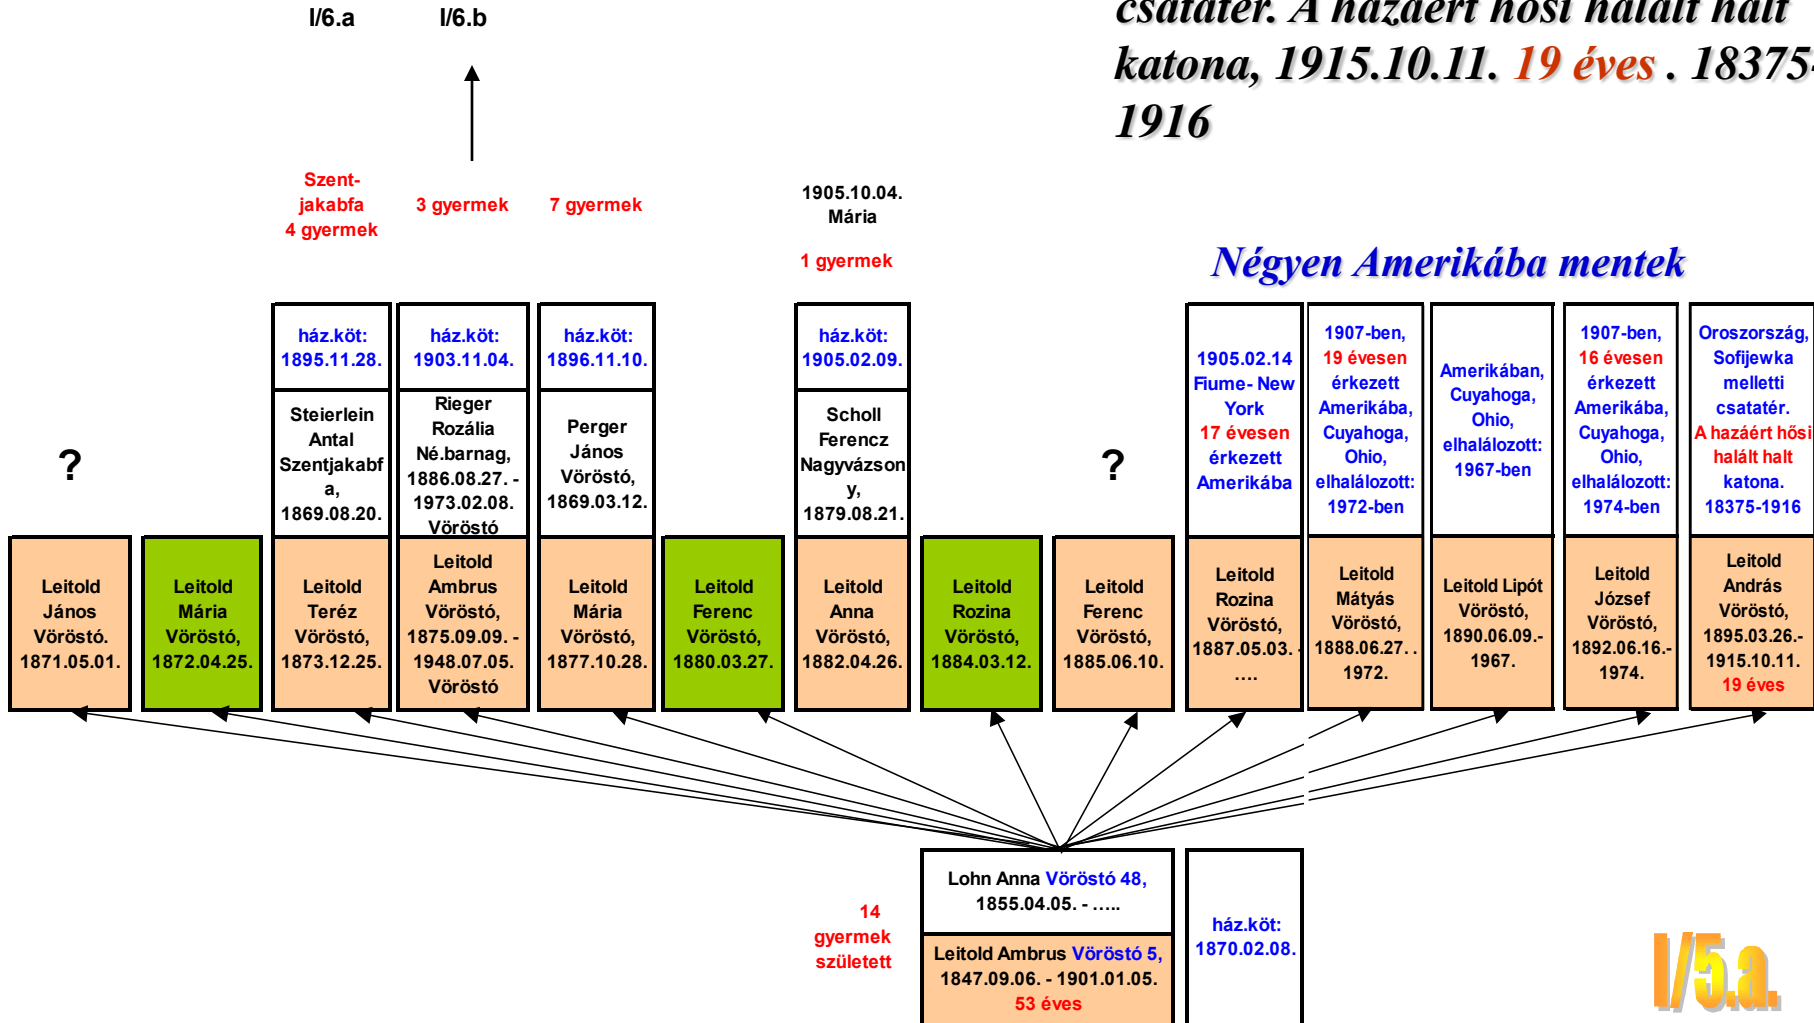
I/6.a I/6.b

csatatér. A hazáért hősi halált halt katona, 1915.10.11. 19 éves . 18375-1916

Szent-jakabfa 4 gyermek

3 gyermek

7 gyermek

1905.10.04. Mária

1 gyermek

Négyen Amerikába mentek

ház.köt: 1895.11.28.

ház.köt: 1903.11.04.

ház.köt: 1896.11.10.

ház.köt: 1905.02.09.

1905.02.14 Fiume- New York 17 évesen érkezett Amerikába

1907-ben, 19 évesen érkezett Amerikába, Cuyahoga, Ohio, elhalálozott: 1972-ben

Amerikában, Cuyahoga, Ohio, elhalálozott: 1967-ben

1907-ben, 16 évesen érkezett Amerikába, Cuyahoga, Ohio, elhalálozott: 1974-ben

Oroszország, Sofijewka melletti csatatér. A hazáért hősi halált halt katona. 18375-1916

?

Steierlein Antal Szentjakabfa, 1869.08.20.

Rieger Rozália Né.barnag, 1886.08.27. - 1973.02.08. Vöröstó

Perger János Vöröstó, 1869.03.12.

Scholl Ferencz Nagyvázsony, 1879.08.21.

?

Leitold János Vöröstó. 1871.05.01.

Leitold Mária Vöröstó, 1872.04.25.

Leitold Teréz Vöröstó, 1873.12.25.

Leitold Ambrus Vöröstó, 1875.09.09. - 1948.07.05. Vöröstó

Leitold Mária Vöröstó, 1877.10.28.

Leitold Ferenc Vöröstó, 1880.03.27.

Leitold Anna Vöröstó, 1882.04.26.

Leitold Rozina Vöröstó, 1884.03.12.

Leitold Ferenc Vöröstó, 1885.06.10.

Leitold Rozina Vöröstó, 1887.05.03. -....

Leitold Mátyás Vöröstó, 1888.06.27. - 1972.

Leitold Lipót Vöröstó, 1890.06.09.- 1967.

Leitold József Vöröstó, 1892.06.16.- 1974.

Leitold András Vöröstó, 1895.03.26.- 1915.10.11. 19 éves

14 gyermek született

Lohn Anna Vöröstó 48, 1855.04.05. - .....

Leitold Ambrus Vöröstó 5, 1847.09.06. - 1901.01.05. 53 éves

ház.köt: 1870.02.08.

I/5.a.